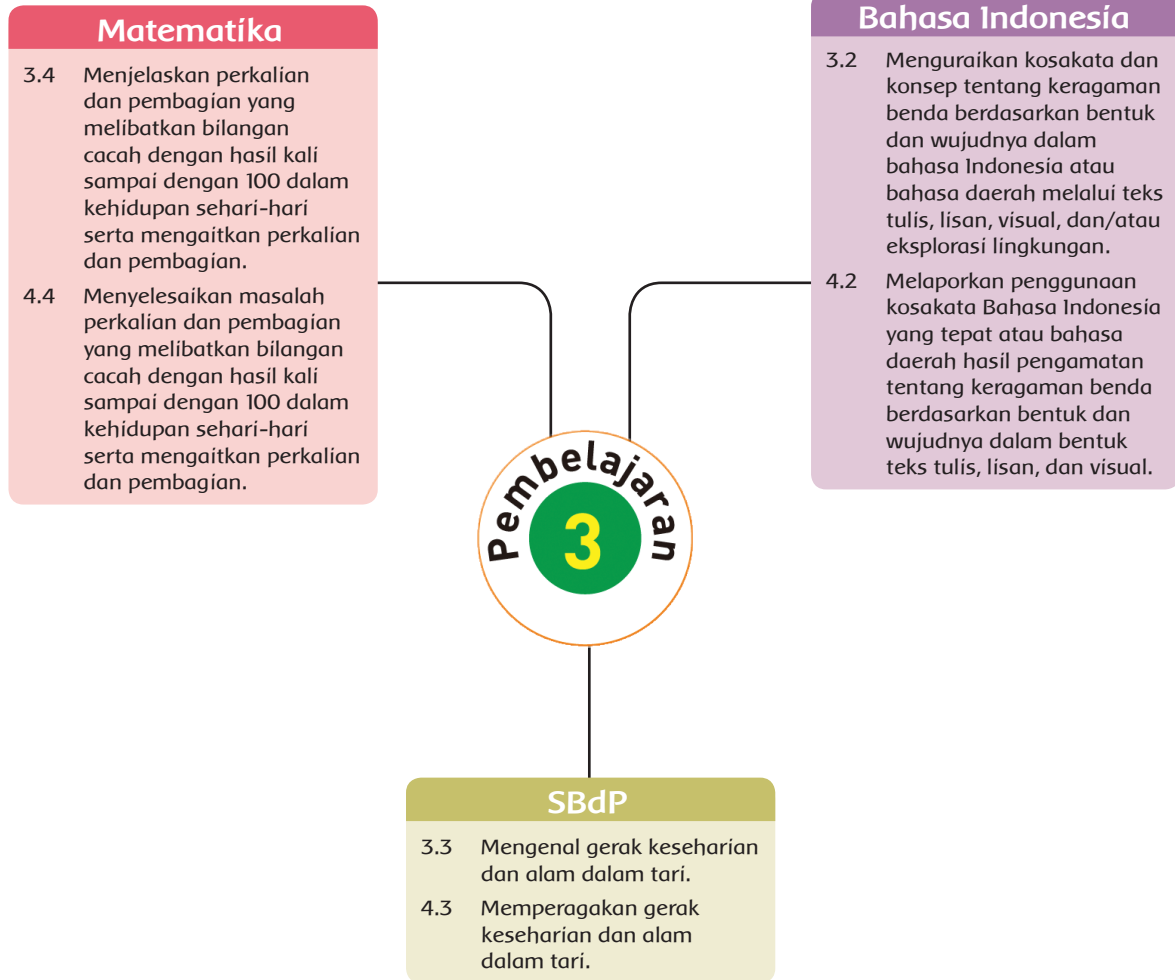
Matematika

3.4 Menjelaskan perkalian dan pembagian yang melibatkan bilangan cacah dengan hasil kali sampai dengan 100 dalam kehidupan sehari-hari serta mengaitkan perkalian dan pembagian.

4.4 Menyelesaikan masalah perkalian dan pembagian yang melibatkan bilangan cacah dengan hasil kali sampai dengan 100 dalam kehidupan sehari-hari serta mengaitkan perkalian dan pembagian.

Bahasa Indonesia

3.2 Menguraikan kosakata dan konsep tentang keragaman benda berdasarkan bentuk dan wujudnya dalam bahasa Indonesia atau bahasa daerah melalui teks tulis, lisan, visual, dan/atau eksplorasi lingkungan.

4.2 Melaporkan penggunaan kosakata Bahasa Indonesia yang tepat atau bahasa daerah hasil pengamatan tentang keragaman benda berdasarkan bentuk dan wujudnya dalam bentuk teks tulis, lisan, dan visual.

Pembelajaran 3

SBdP

3.3 Mengenal gerak keseharian dan alam dalam tari.

4.3 Memperagakan gerak keseharian dan alam dalam tari.